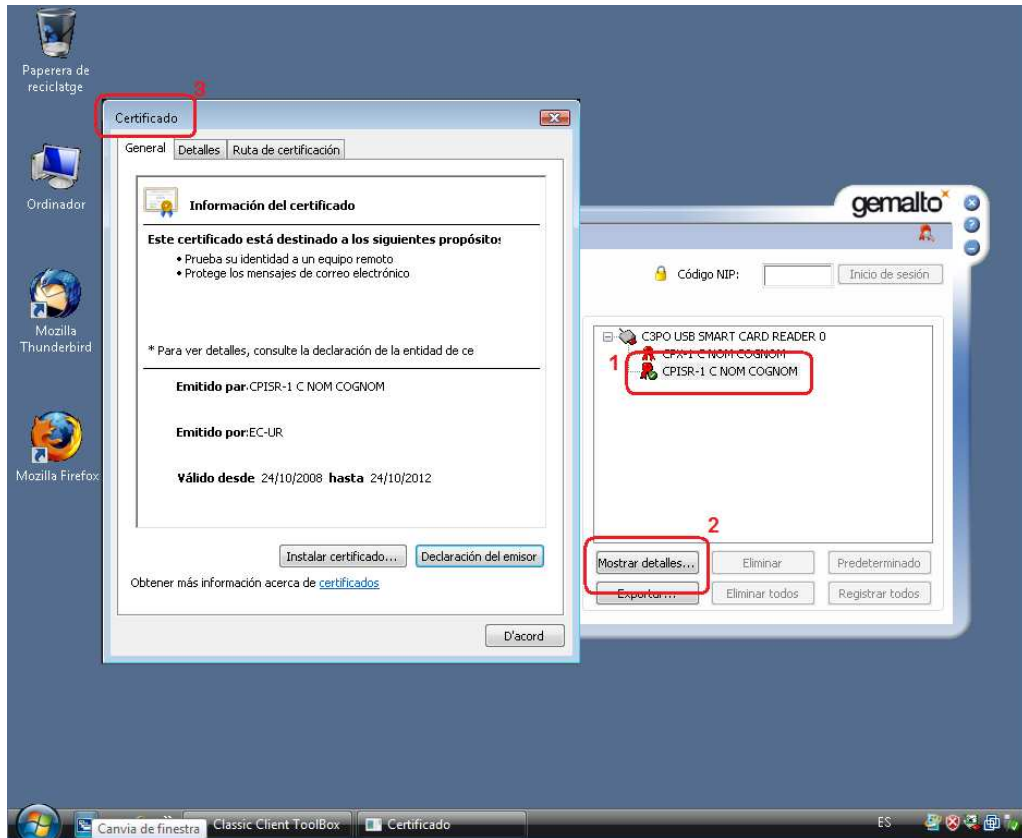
Paperera de reciclatge

Ordinador

Mozilla Thunderbird

Mozilla Firefox

3

Certificado

General | Detalles | Ruta de certificación

Información del certificado

Este certificado está destinado a los siguientes propósitos:

• Prueba su identidad a un equipo remoto
• Protege los mensajes de correo electrónico

* Para ver detalles, consulte la declaración de la entidad de ce

Emitido par: CPISR-1 C NOM COGNOM

Emitido por: EC-UR

Válido desde 24/10/2008 hasta 24/10/2012

Instalar certificado... | Declaración del emisor

Obtener más información acerca de certificados

D'acord

gemalto

Código NIP: | Inicio de sesión

C3PO USB SMART CARD READER 0

1

CPX-1 C NOM COGNOM

CPISR-1 C NOM COGNOM

2

Mostrar detalles... | Eliminar | Predeterminado

Exportar... | Eliminar todos | Registrar todos

Canvia de finestra | Classic Client ToolBox | Certificado

ES